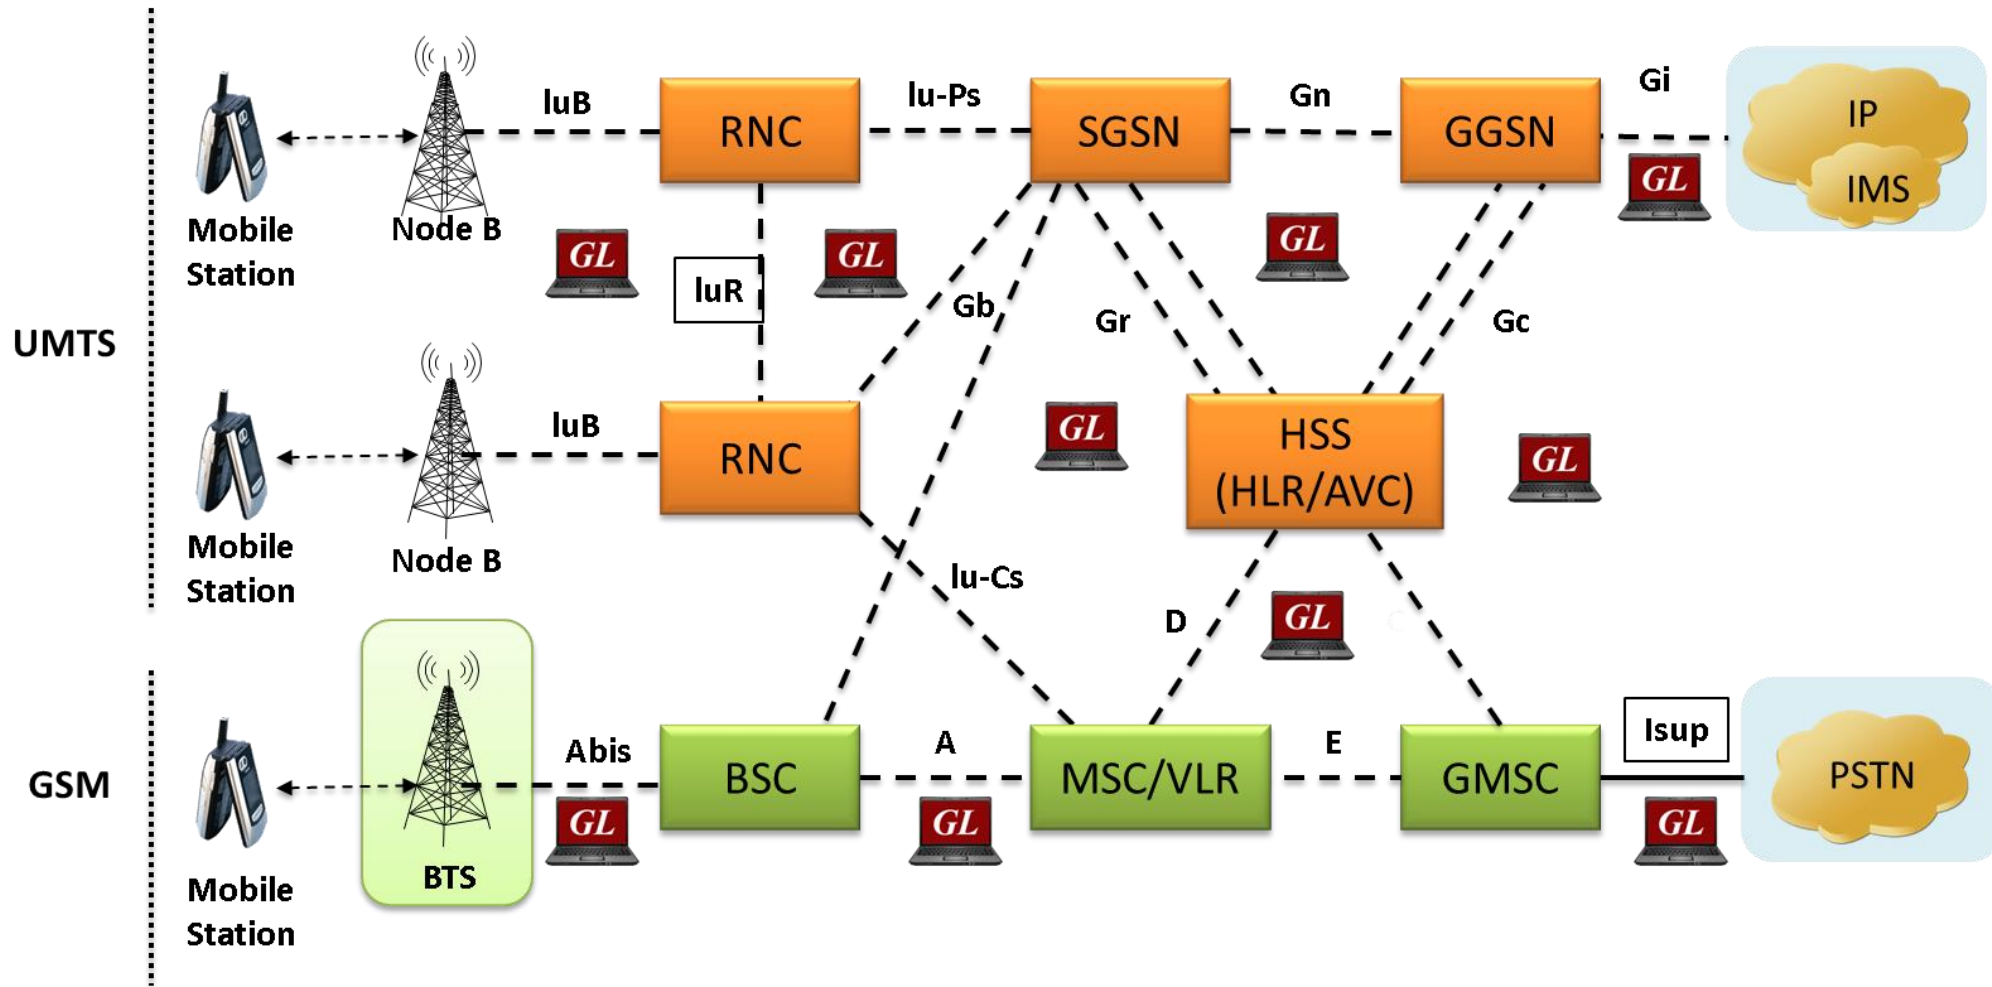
UMTS

Mobile Station

Node B

IuB

RNC

Iu-Ps

SGSN

Gn

GGSN

Gi

IP

IMS

GL

GL

GL

GL

GL

IuR

Gb

Gr

Gc

Mobile Station

Node B

IuB

RNC

GL

HSS (HLR/AVC)

GL

Iu-Cs

D

GL

GSM

Mobile Station

BTS

Abis

BSC

A

MSC/VLR

E

GMSC

Isup

PSTN

GL

GL

GL